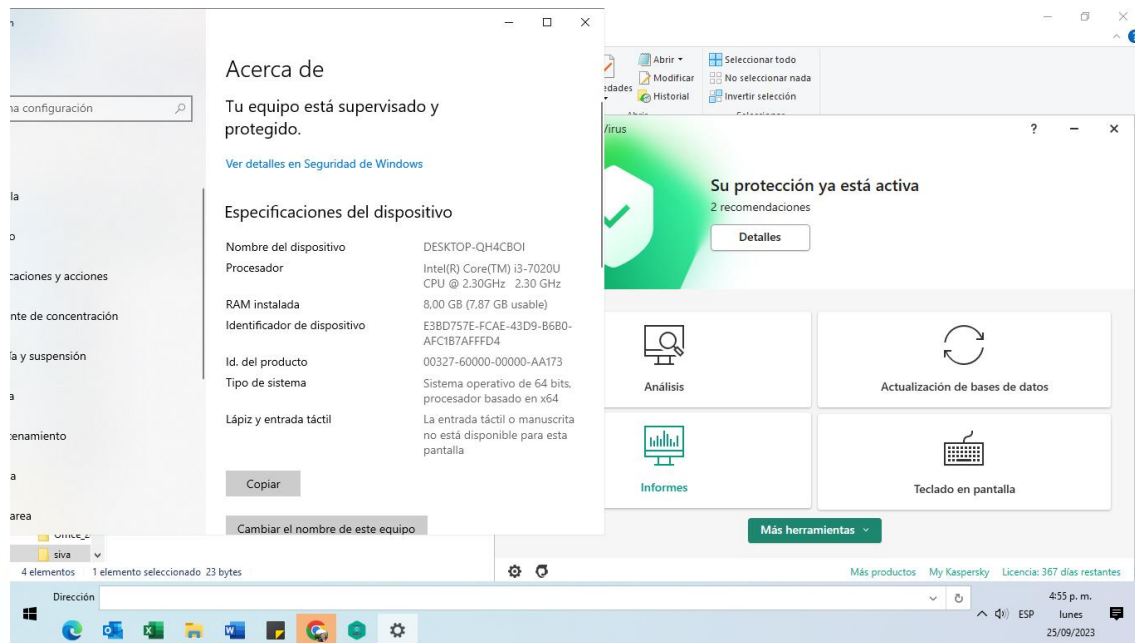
Acerca de

Tu equipo está supervisado y protegido.

Ver detalles en Seguridad de Windows

Especificaciones del dispositivo

| Nombre del dispositivo | DESKTOP-QH4CBOI |
|---|---|
| Procesador | Intel(R) Core(TM) i3-7020U CPU @ 2.30GHz 2.30 GHz |
| RAM instalada | 8,00 GB (7,87 GB usable) |
| Identificador de dispositivo | E3BD757E-FCAE-43D9-B6B0-AFC1B7AFFFD4 |
| Id. del producto | 00327-60000-00000-AA173 |
| Tipo de sistema | Sistema operativo de 64 bits, procesador basado en x64 |
| Lápiz y entrada táctil | La entrada táctil o manuscrita no está disponible para esta pantalla |

Copiar

Cambiar el nombre de este equipo

na configuración

la

o

caciones y acciones

nte de concentración

ía y suspensión

a

cenamiento

a

area

Office_2

siva

4 elementos 1 elemento seleccionado 23 bytes

Abrir
Modificar
edades
Historial
Seleccionar todo
No seleccionar nada
Invertir selección

Virus

Su protección ya está activa
2 recomendaciones
Detalles

Análisis

Actualización de bases de datos

Informes

Teclado en pantalla

Más herramientas

Más productos My Kaspersky Licencia: 367 días restantes

Dirección

ESP
4:55 p. m.
lunes
25/09/2023